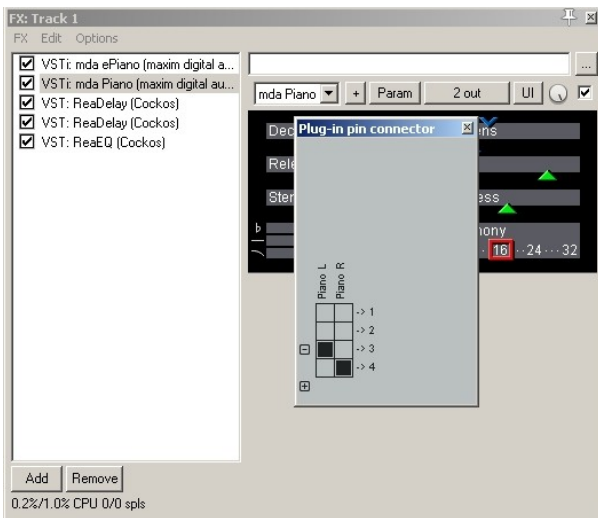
FX: Track 1

FX Edit Options

VSTi: mda ePiano (maxim digital a...
VSTi: mda Piano (maxim digital au...
VST: ReaDelay (Cockos)
VST: ReaDelay (Cockos)
VST: ReaEQ (Cockos)

...

mda Piano + Param 2 out UI

Dec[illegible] ens
Rele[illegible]
Ster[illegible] ess
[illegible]nony
16 · 24 · · · 32

Plug-in pin connector

Piano L
Piano R
-> 1
-> 2
-> 3
-> 4

Add Remove

0.2%/1.0% CPU 0/0 spls